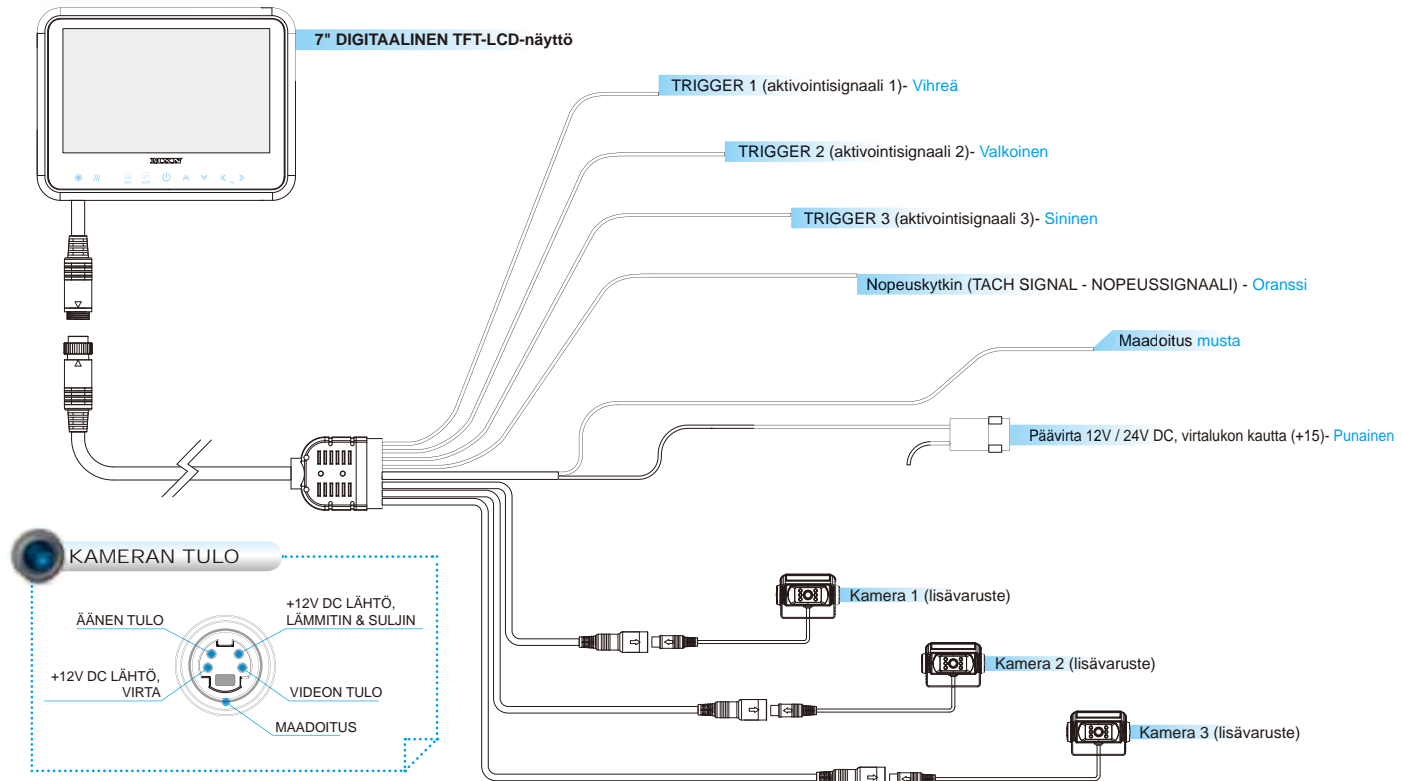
7" DIGITAALINEN TFT-LCD-näyttö

TRIGGER 1 (aktivointisignaali 1)- Vihreä

TRIGGER 2 (aktivointisignaali 2)- Valkoinen

TRIGGER 3 (aktivointisignaali 3)- Sininen

Nopeuskytkin (TACH SIGNAL - NOPEUSSIGNAALI) - Oranssi

Maadoitus musta

Päävirta 12V / 24V DC, virtalukon kautta (+15)- Punainen

KAMERAN TULO

ÄÄNEN TULO

+12V DC LÄHTÖ, LÄMMITIN & SULJIN

+12V DC LÄHTÖ, VIRTA

VIDEON TULO

MAADOITUS

Kamera 1 (lisävaruste)

Kamera 2 (lisävaruste)

Kamera 3 (lisävaruste)